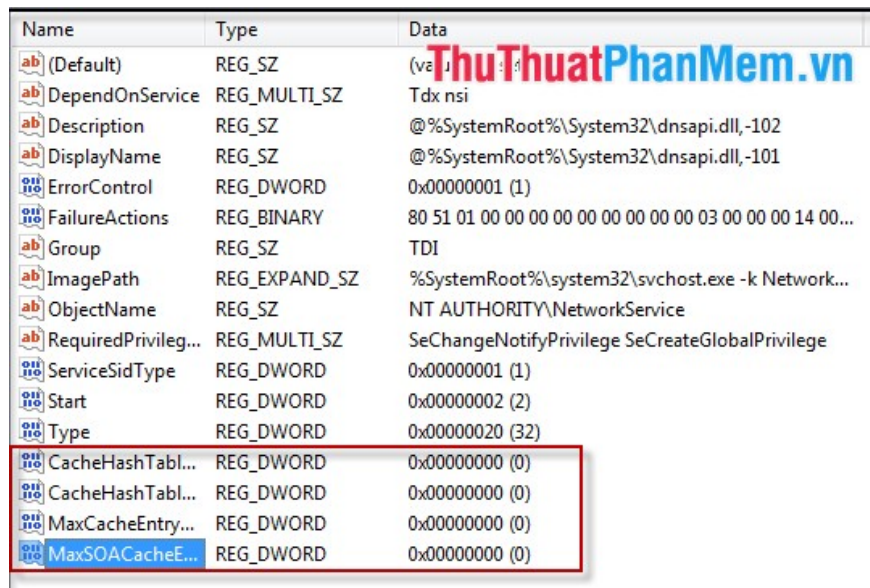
| Name | Type | Data |
|---|---|---|
| (Default) | REG_SZ | (va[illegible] |
| DependOnService | REG_MULTI_SZ | Tdx nsi |
| Description | REG_SZ | @%SystemRoot%\System32\dnsapi.dll,-102 |
| DisplayName | REG_SZ | @%SystemRoot%\System32\dnsapi.dll,-101 |
| ErrorControl | REG_DWORD | 0x00000001 (1) |
| FailureActions | REG_BINARY | 80 51 01 00 00 00 00 00 00 00 00 00 03 00 00 00 14 00... |
| Group | REG_SZ | TDI |
| ImagePath | REG_EXPAND_SZ | %SystemRoot%\system32\svchost.exe -k Network... |
| ObjectName | REG_SZ | NT AUTHORITY\NetworkService |
| RequiredPrivileg... | REG_MULTI_SZ | SeChangeNotifyPrivilege SeCreateGlobalPrivilege |
| ServiceSidType | REG_DWORD | 0x00000001 (1) |
| Start | REG_DWORD | 0x00000002 (2) |
| Type | REG_DWORD | 0x00000020 (32) |
| CacheHashTabl... | REG_DWORD | 0x00000000 (0) |
| CacheHashTabl... | REG_DWORD | 0x00000000 (0) |
| MaxCacheEntry... | REG_DWORD | 0x00000000 (0) |
| MaxSOACacheE... | REG_DWORD | 0x00000000 (0) |

ThuThuatPhanMem.vn